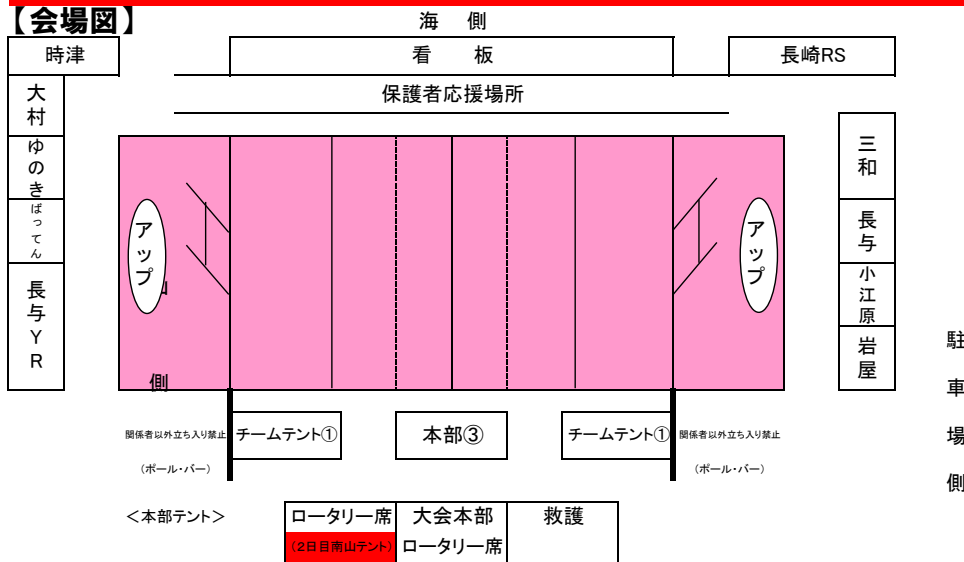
【会場図】

海　側

時津

看　板

長崎RS

保護者応援場所

大村

ゆのき

ばってん

長与YR

三和

長与

小江原

岩屋

アップ

山

側

アップ

駐

車

場

側

関係者以外立ち入り禁止

（ポール・バー）

チームテント①

本部③

チームテント①

関係者以外立ち入り禁止

（ポール・バー）

＜本部テント＞

| ロータリー席 | 大会本部 | 救護 |
|---|---|---|
| (2日目南山テント) | ロータリー席 | |